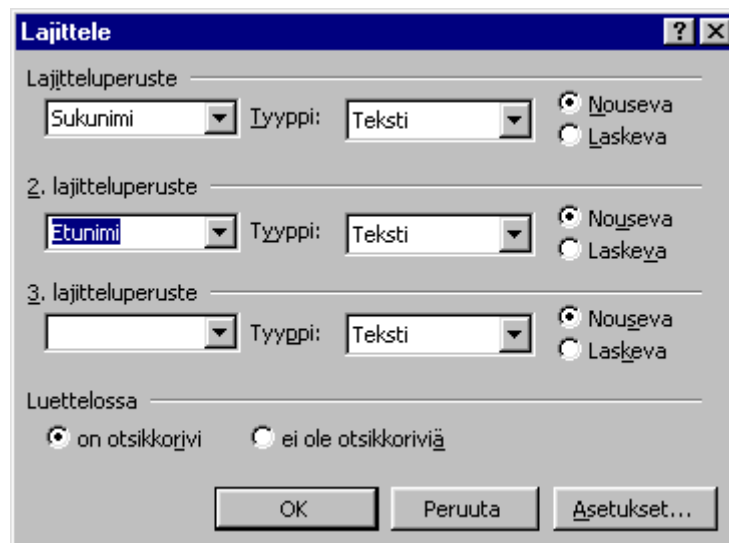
Lajittele

?

Lajitteluperuste

Sukunimi

Tyyppi:

Teksti

Nouseva

Laskeva

2. lajitteluperuste

Etunimi

Tyyppi:

Teksti

Nouseva

Laskeva

3. lajitteluperuste

Tyyppi:

Teksti

Nouseva

Laskeva

Luettelossa

on otsikkorivi

ei ole otsikkoriviä

OK

Peruuta

Asetukset...